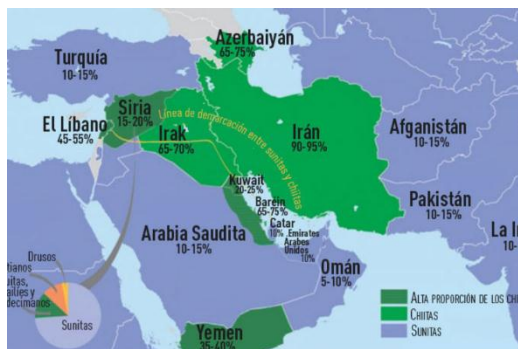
Azerbaiyán
65-75%

Turquía
10-15%

Siria
15-20%

Línea de demarcación entre sunitas y chiítas

Irán
90-95%

Afganistán
10-15%

El Líbano
45-55%

Irak
65-70%

Kuwait
20-25%

Bareín
65-75%

Pakistán
10-15%

Catar
10%

Emiratos Árabes Unidos
10%

La I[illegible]
1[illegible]

Arabia Saudita
10-15%

Drusos
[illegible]tianos
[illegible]itas, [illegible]aíes y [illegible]decimanos

Sunitas

Omán
5-10%

Alta proporción de los chi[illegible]
Chiítas
Sunitas

Yemen
35-40%